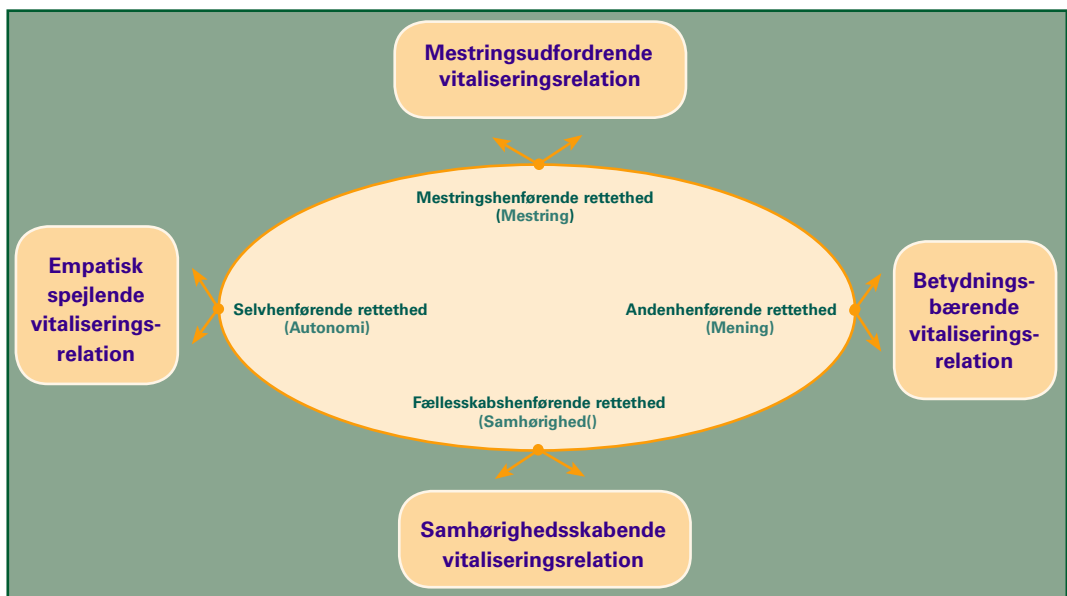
Mestringsudfordrende vitaliseringsrelation

Mestringshenførende rettethed
(Mestring)

Empatisk spejlende vitaliseringsrelation

Selvhenførende rettethed
(Autonomi)

Andenhenførende rettethed
(Mening)

Betydningsbærende vitaliseringsrelation

Fællesskabshenførende rettethed
(Samhørighed()

Samhørighedsskabende vitaliseringsrelation